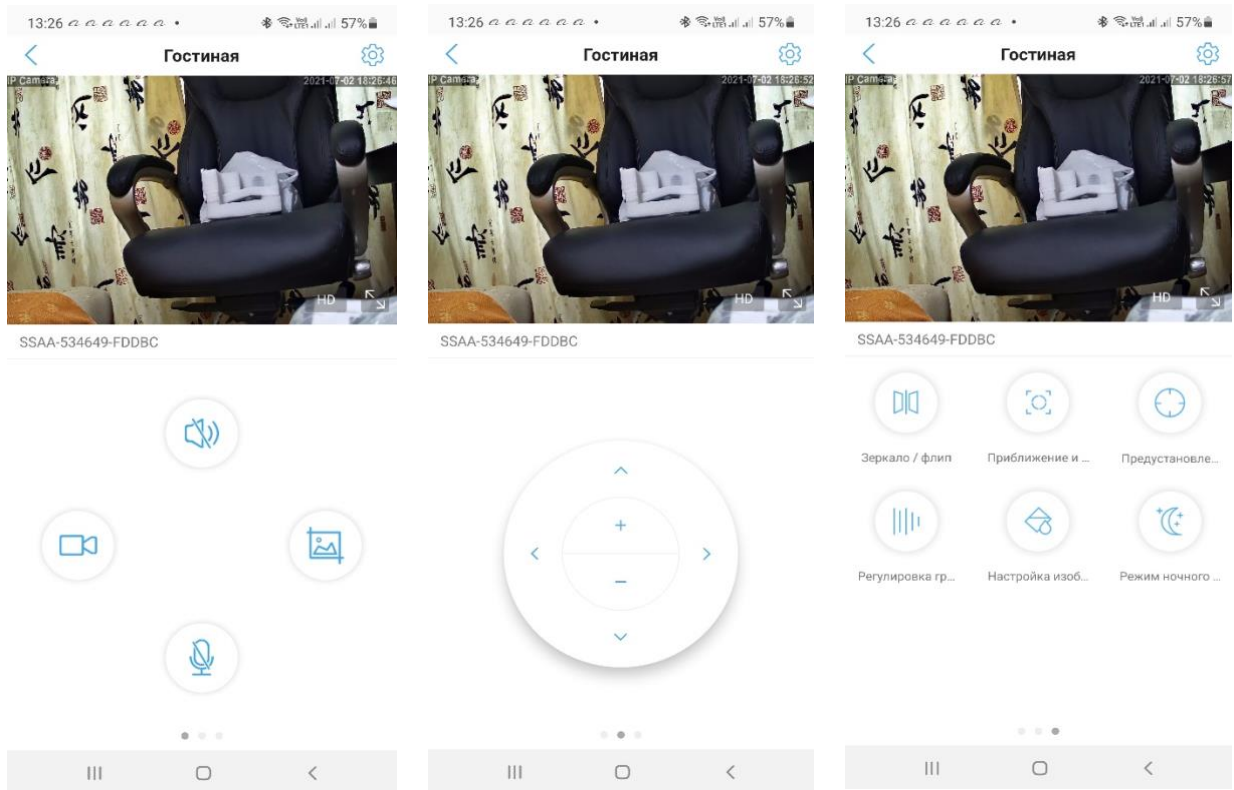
13:26 57%

Гостиная

IP Camera 2021-07-02 18:26:46

HD

SSAA-534649-FDDBC

13:26 57%

Гостиная

IP Camera 2021-07-02 18:26:52

HD

SSAA-534649-FDDBC

+

−

13:26 57%

Гостиная

IP Camera 2021-07-02 18:26:57

HD

SSAA-534649-FDDBC

Зеркало / флип

Приближение и ...

Предустановле...

Регулировка гр...

Настройка изоб...

Режим ночного ...